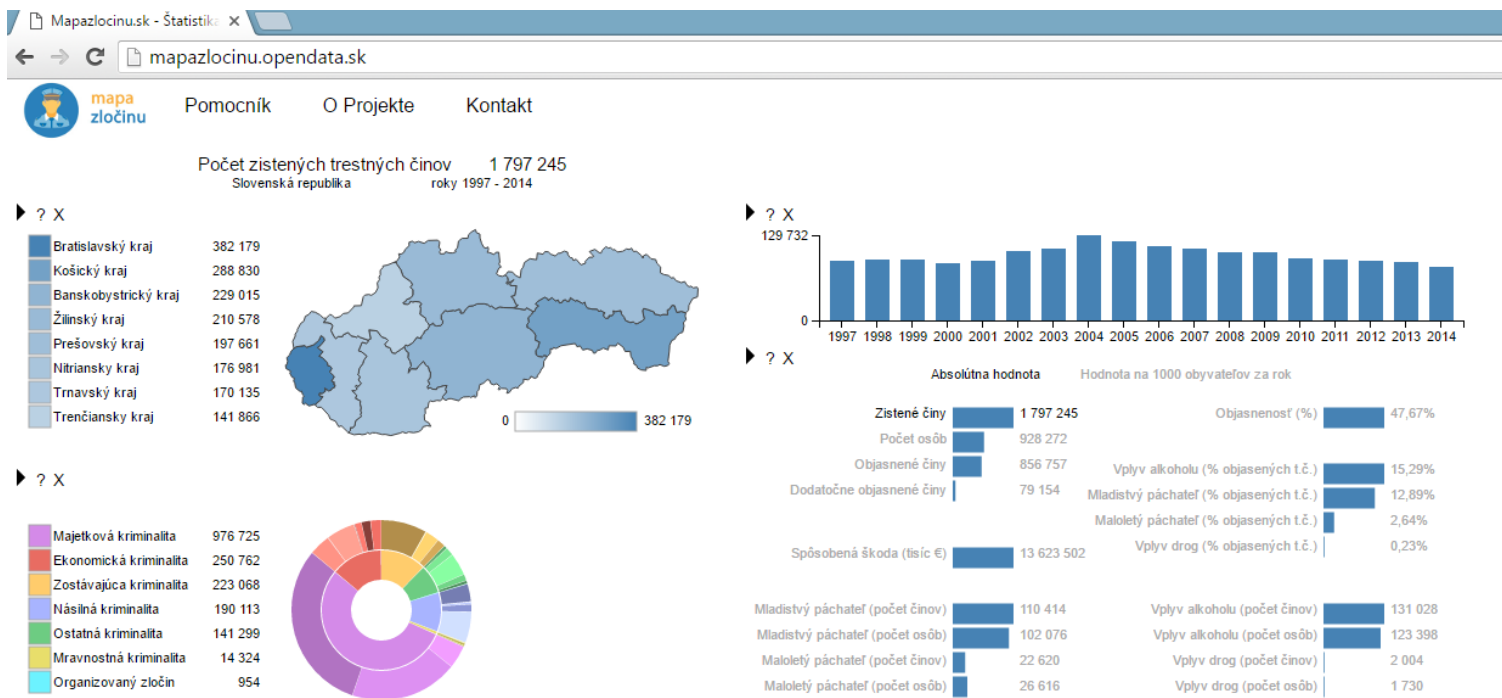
Mapazlocinu.sk - Štatistika ×

mapazlocinu.opendata.sk

mapa zločinu

Pomocník O Projekte Kontakt

Počet zistených trestných činov 1 797 245
Slovenská republika roky 1997 - 2014

? X

| | |
|---|---|
| Bratislavský kraj | 382 179 |
| Košický kraj | 288 830 |
| Banskobystrický kraj | 229 015 |
| Žilinský kraj | 210 578 |
| Prešovský kraj | 197 661 |
| Nitriansky kraj | 176 981 |
| Trnavský kraj | 170 135 |
| Trenčiansky kraj | 141 866 |

0 382 179

? X

129 732
0
1997 1998 1999 2000 2001 2002 2003 2004 2005 2006 2007 2008 2009 2010 2011 2012 2013 2014

? X

Absolútna hodnota Hodnota na 1000 obyvateľov za rok

Zistené činy 1 797 245
Počet osôb 928 272
Objasnené činy 856 757
Dodatočne objasnené činy 79 154
Spôsobená škoda (tisíc €) 13 623 502

Objasnenosť (%) 47,67%
Vplyv alkoholu (% objasnených t.č.) 15,29%
Mladistvý páchateľ (% objasnených t.č.) 12,89%
Maloletý páchateľ (% objasnených t.č.) 2,64%
Vplyv drog (% objasnených t.č.) 0,23%

Mladistvý páchateľ (počet činov) 110 414
Mladistvý páchateľ (počet osôb) 102 076
Maloletý páchateľ (počet činov) 22 620
Maloletý páchateľ (počet osôb) 26 616

Vplyv alkoholu (počet činov) 131 028
Vplyv alkoholu (počet osôb) 123 398
Vplyv drog (počet činov) 2 004
Vplyv drog (počet osôb) 1 730

? X

| | |
|---|---|
| Majetková kriminalita | 976 725 |
| Ekonomická kriminalita | 250 762 |
| Zostávajúca kriminalita | 223 068 |
| Násilná kriminalita | 190 113 |
| Ostatná kriminalita | 141 299 |
| Mravnostná kriminalita | 14 324 |
| Organizovaný zločin | 954 |